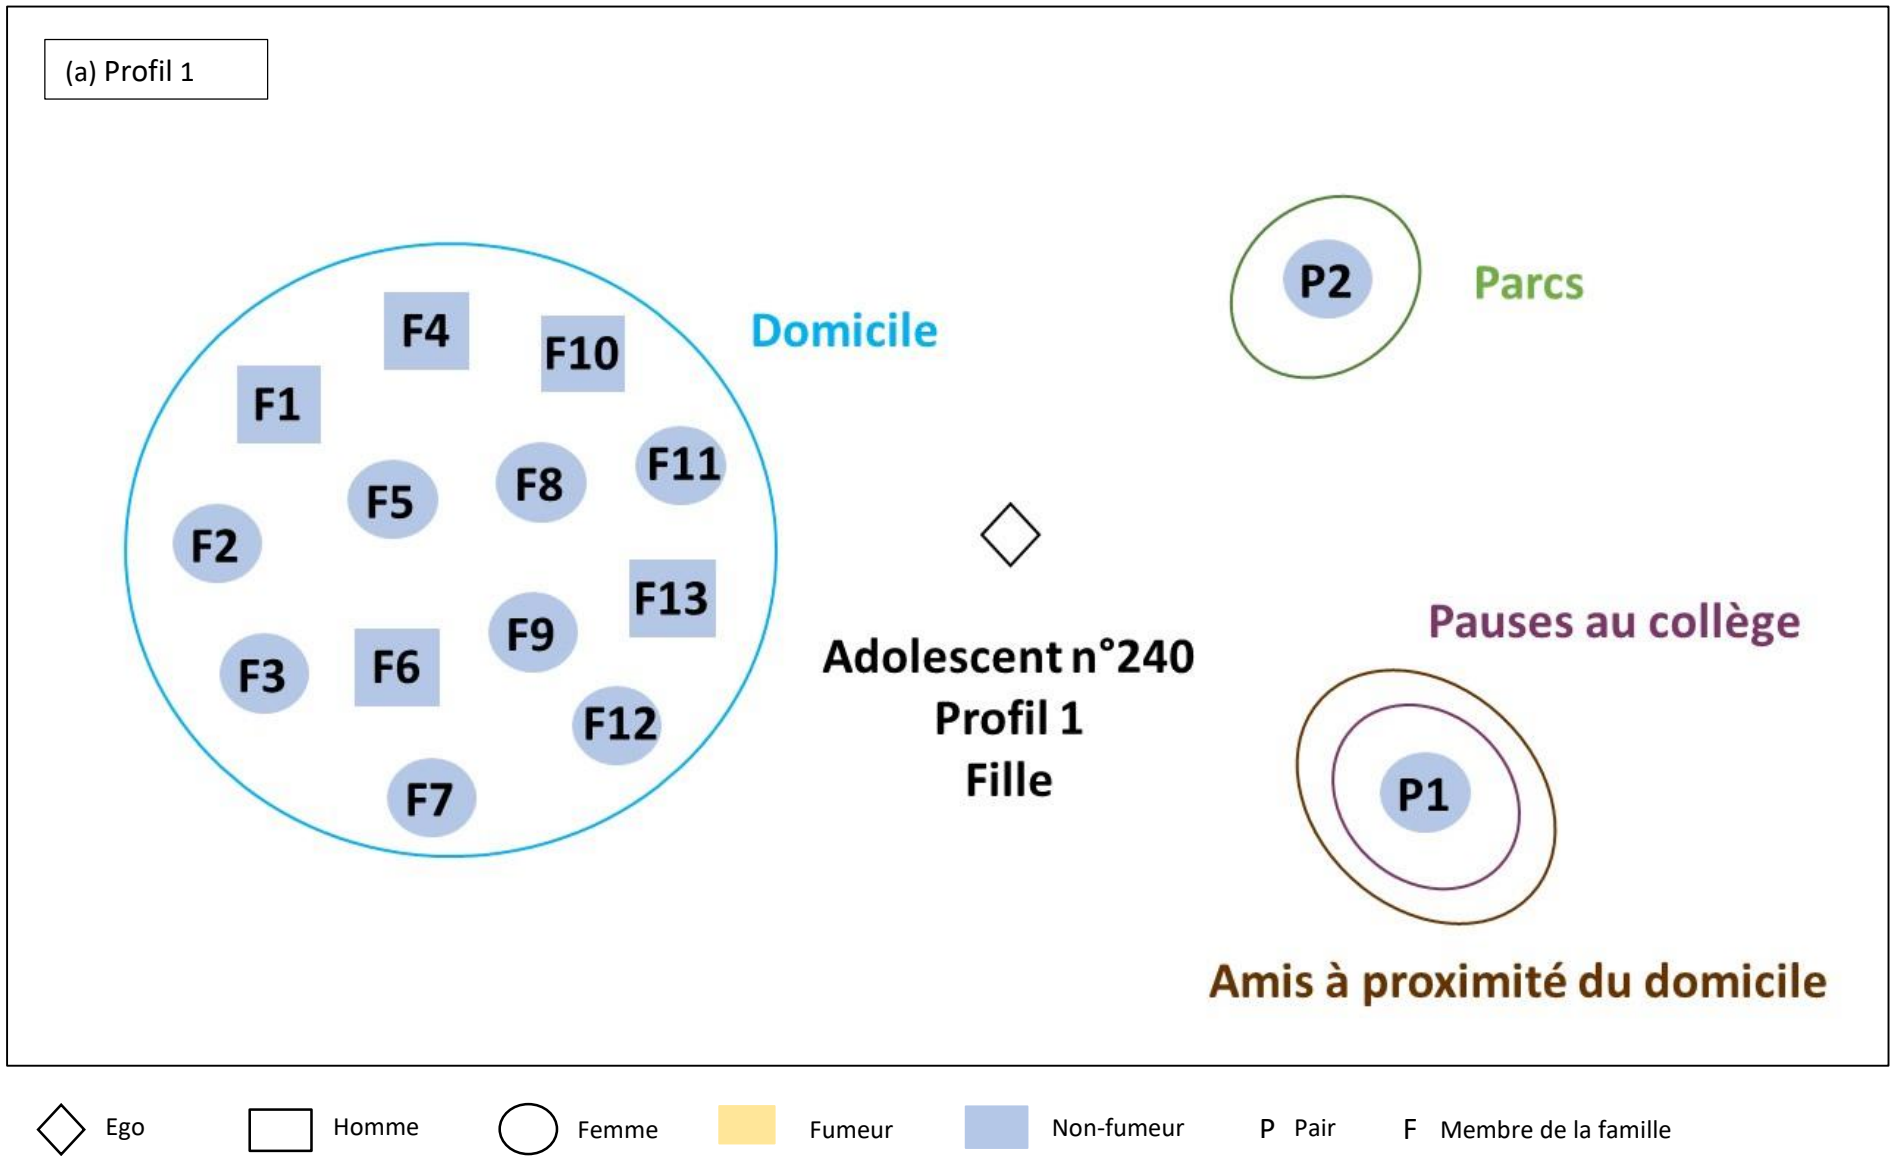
(a) Profil 1

F4
F10
F1
F5
F8
F11
F2
F13
F9
F3
F6
F12
F7

Domicile

P2

Parcs

Adolescent n°240
Profil 1
Fille

Pauses au collège

P1

Amis à proximité du domicile

Ego
Homme
Femme
Fumeur
Non-fumeur
P Pair
F Membre de la famille